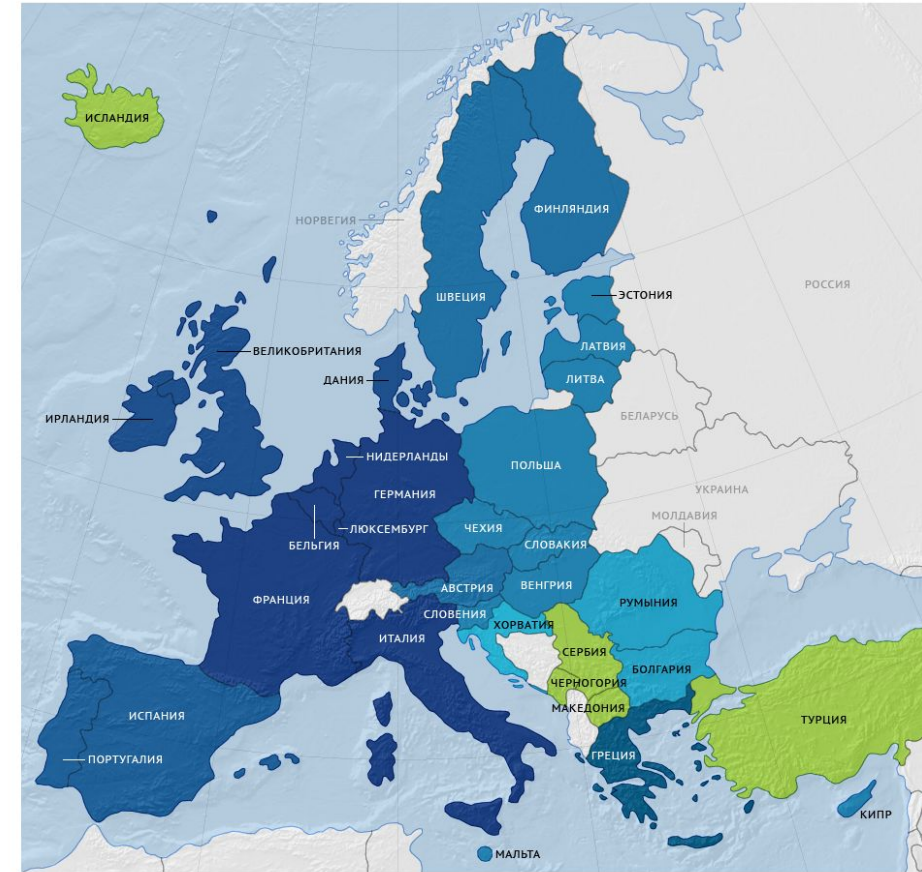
ИСЛАНДИЯ
НОРВЕГИЯ
ФИНЛЯНДИЯ
РОССИЯ
ШВЕЦИЯ
ЭСТОНИЯ
ВЕЛИКОБРИТАНИЯ
ДАНИЯ
ЛАТВИЯ
ЛИТВА
ИРЛАНДИЯ
БЕЛАРУСЬ
НИДЕРЛАНДЫ
ПОЛЬША
ГЕРМАНИЯ
УКРАИНА
ЛЮКСЕМБУРГ
ЧЕХИЯ
МОЛДАВИЯ
БЕЛЬГИЯ
СЛОВАКИЯ
АВСТРИЯ
ВЕНГРИЯ
ФРАНЦИЯ
РУМЫНИЯ
СЛОВЕНИЯ
ХОРВАТИЯ
ИТАЛИЯ
СЕРБИЯ
БОЛГАРИЯ
ЧЕРНОГОРИЯ
МАКЕДОНИЯ
ИСПАНИЯ
ТУРЦИЯ
ПОРТУГАЛИЯ
ГРЕЦИЯ
КИПР
МАЛЬТА